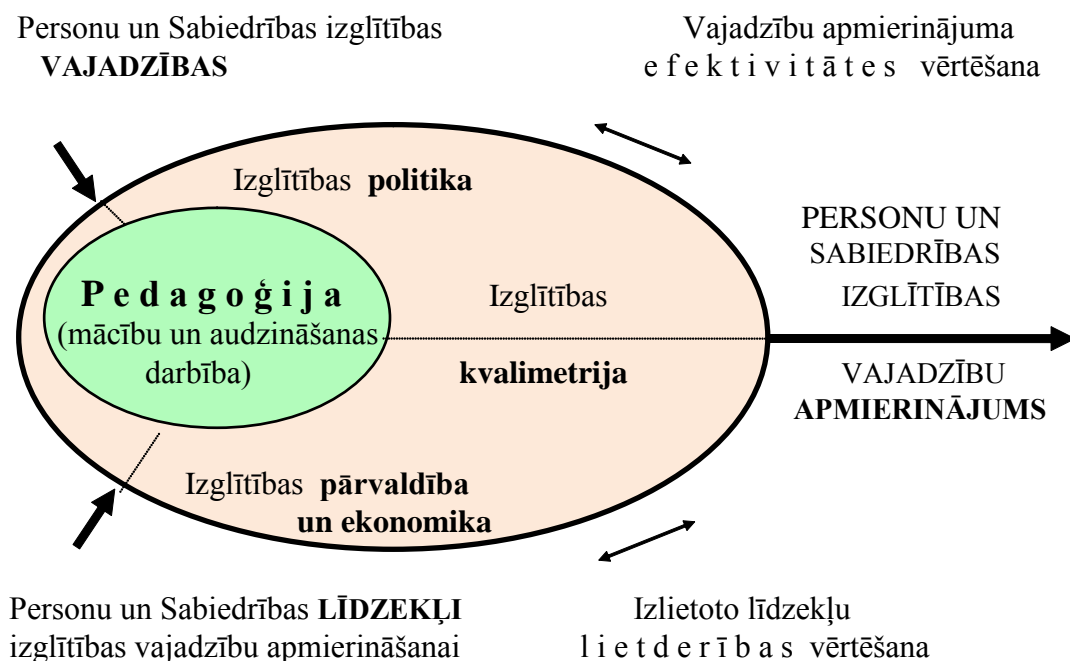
Personu un Sabiedrības izglītības VAJADZĪBAS

Vajadzību apmierinājuma efektivitātes vērtēšana

Izglītības politika

Pedagoģija (mācību un audzināšanas darbība)

Izglītības kvalimetrija

PERSONU UN SABIEDRĪBAS IZGLĪTĪBAS VAJADZĪBU APMIERINĀJUMS

Izglītības pārvaldība un ekonomika

Personu un Sabiedrības LĪDZEKĻI izglītības vajadzību apmierināšanai

Izlietoto līdzekļu lietderības vērtēšana